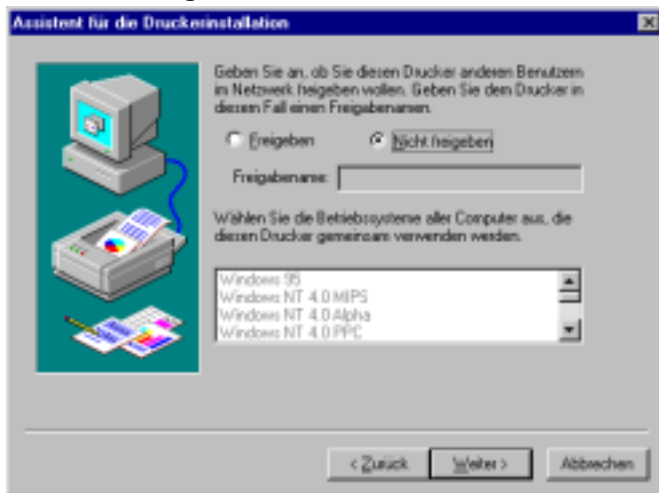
Assistent für die Druckerinstallation

Geben Sie an, ob Sie diesen Drucker anderen Benutzern im Netzwerk freigeben wollen. Geben Sie dem Drucker in diesem Fall einen Freigabenamen.

Freigeben

Nicht freigeben

Freigabename:

Wählen Sie die Betriebssysteme aller Computer aus, die diesen Drucker gemeinsam verwenden werden.

Windows 95
Windows NT 4.0 MIPS
Windows NT 4.0 Alpha
Windows NT 4.0 PPC

< Zurück

Weiter >

Abbrechen